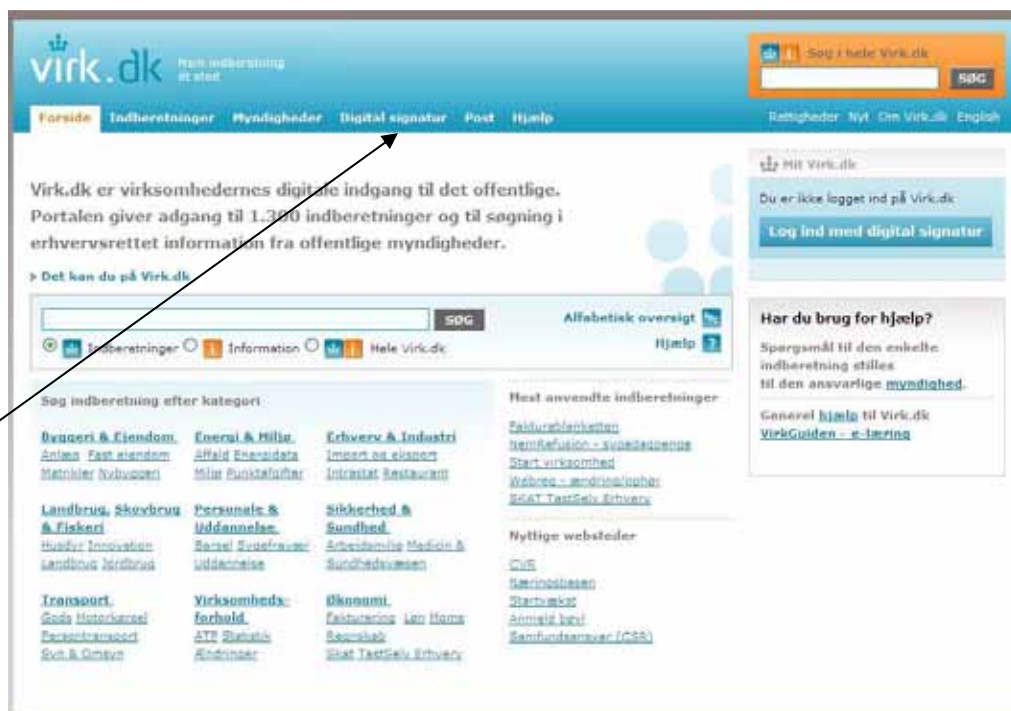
virk.dk Nem indberetning et sted

Søg i hele Virk.dk
SØG

Forside Indberetninger Myndigheder Digital signatur Post Hjælp

Rettigheder Nyt Om Virk.dk English

Virk.dk er virksomhedernes digitale indgang til det offentlige. Portalen giver adgang til 1.300 indberetninger og til søgning i erhvervsrettet information fra offentlige myndigheder.

> Det kan du på Virk.dk

SØG
Alfabetisk oversigt
Indberetninger Information Hele Virk.dk
Hjælp

Søg indberetning efter kategori

Byggeri & Ejendom
Anlæg Fast ejendom Matrikler Nybyggeri

Energi & Miljø
Affald Energidata Miljø Punktafgifter

Erhverv & Industri
Import og eksport Intrastat Restaurant

Landbrug, Skovbrug & Fiskeri
Husdyr Innovation Landbrug Jordbrug

Personale & Uddannelse
Barsel Sygefravær Uddannelse

Sikkerhed & Sundhed
Arbejdsmiljø Medicin & Sundhedsvæsen

Transport
Gods Motorkøretøj Persontransport Syn & Omsyn

Virksomhedsforhold
ATP Statistik Ændringer

Økonomi
Fakturering Løn Moms Regnskab Skat TastSelv Erhverv

Mest anvendte indberetninger
Fakturablanketten
NemRefusion - sygedagpenge
Start virksomhed
Webreg - ændring/ophør
SKAT TastSelv Erhverv

Nyttige websteder
CVR
Næringsbasen
Startvækst
Anmeld bevi
Samfundsansvar (CSR)

Mit Virk.dk
Du er ikke logget ind på Virk.dk
Log ind med digital signatur

Har du brug for hjælp?
Spørgsmål til den enkelte indberetning stilles til den ansvarlige myndighed.
Generel hjælp til Virk.dk
VirkGuiden - e-læring